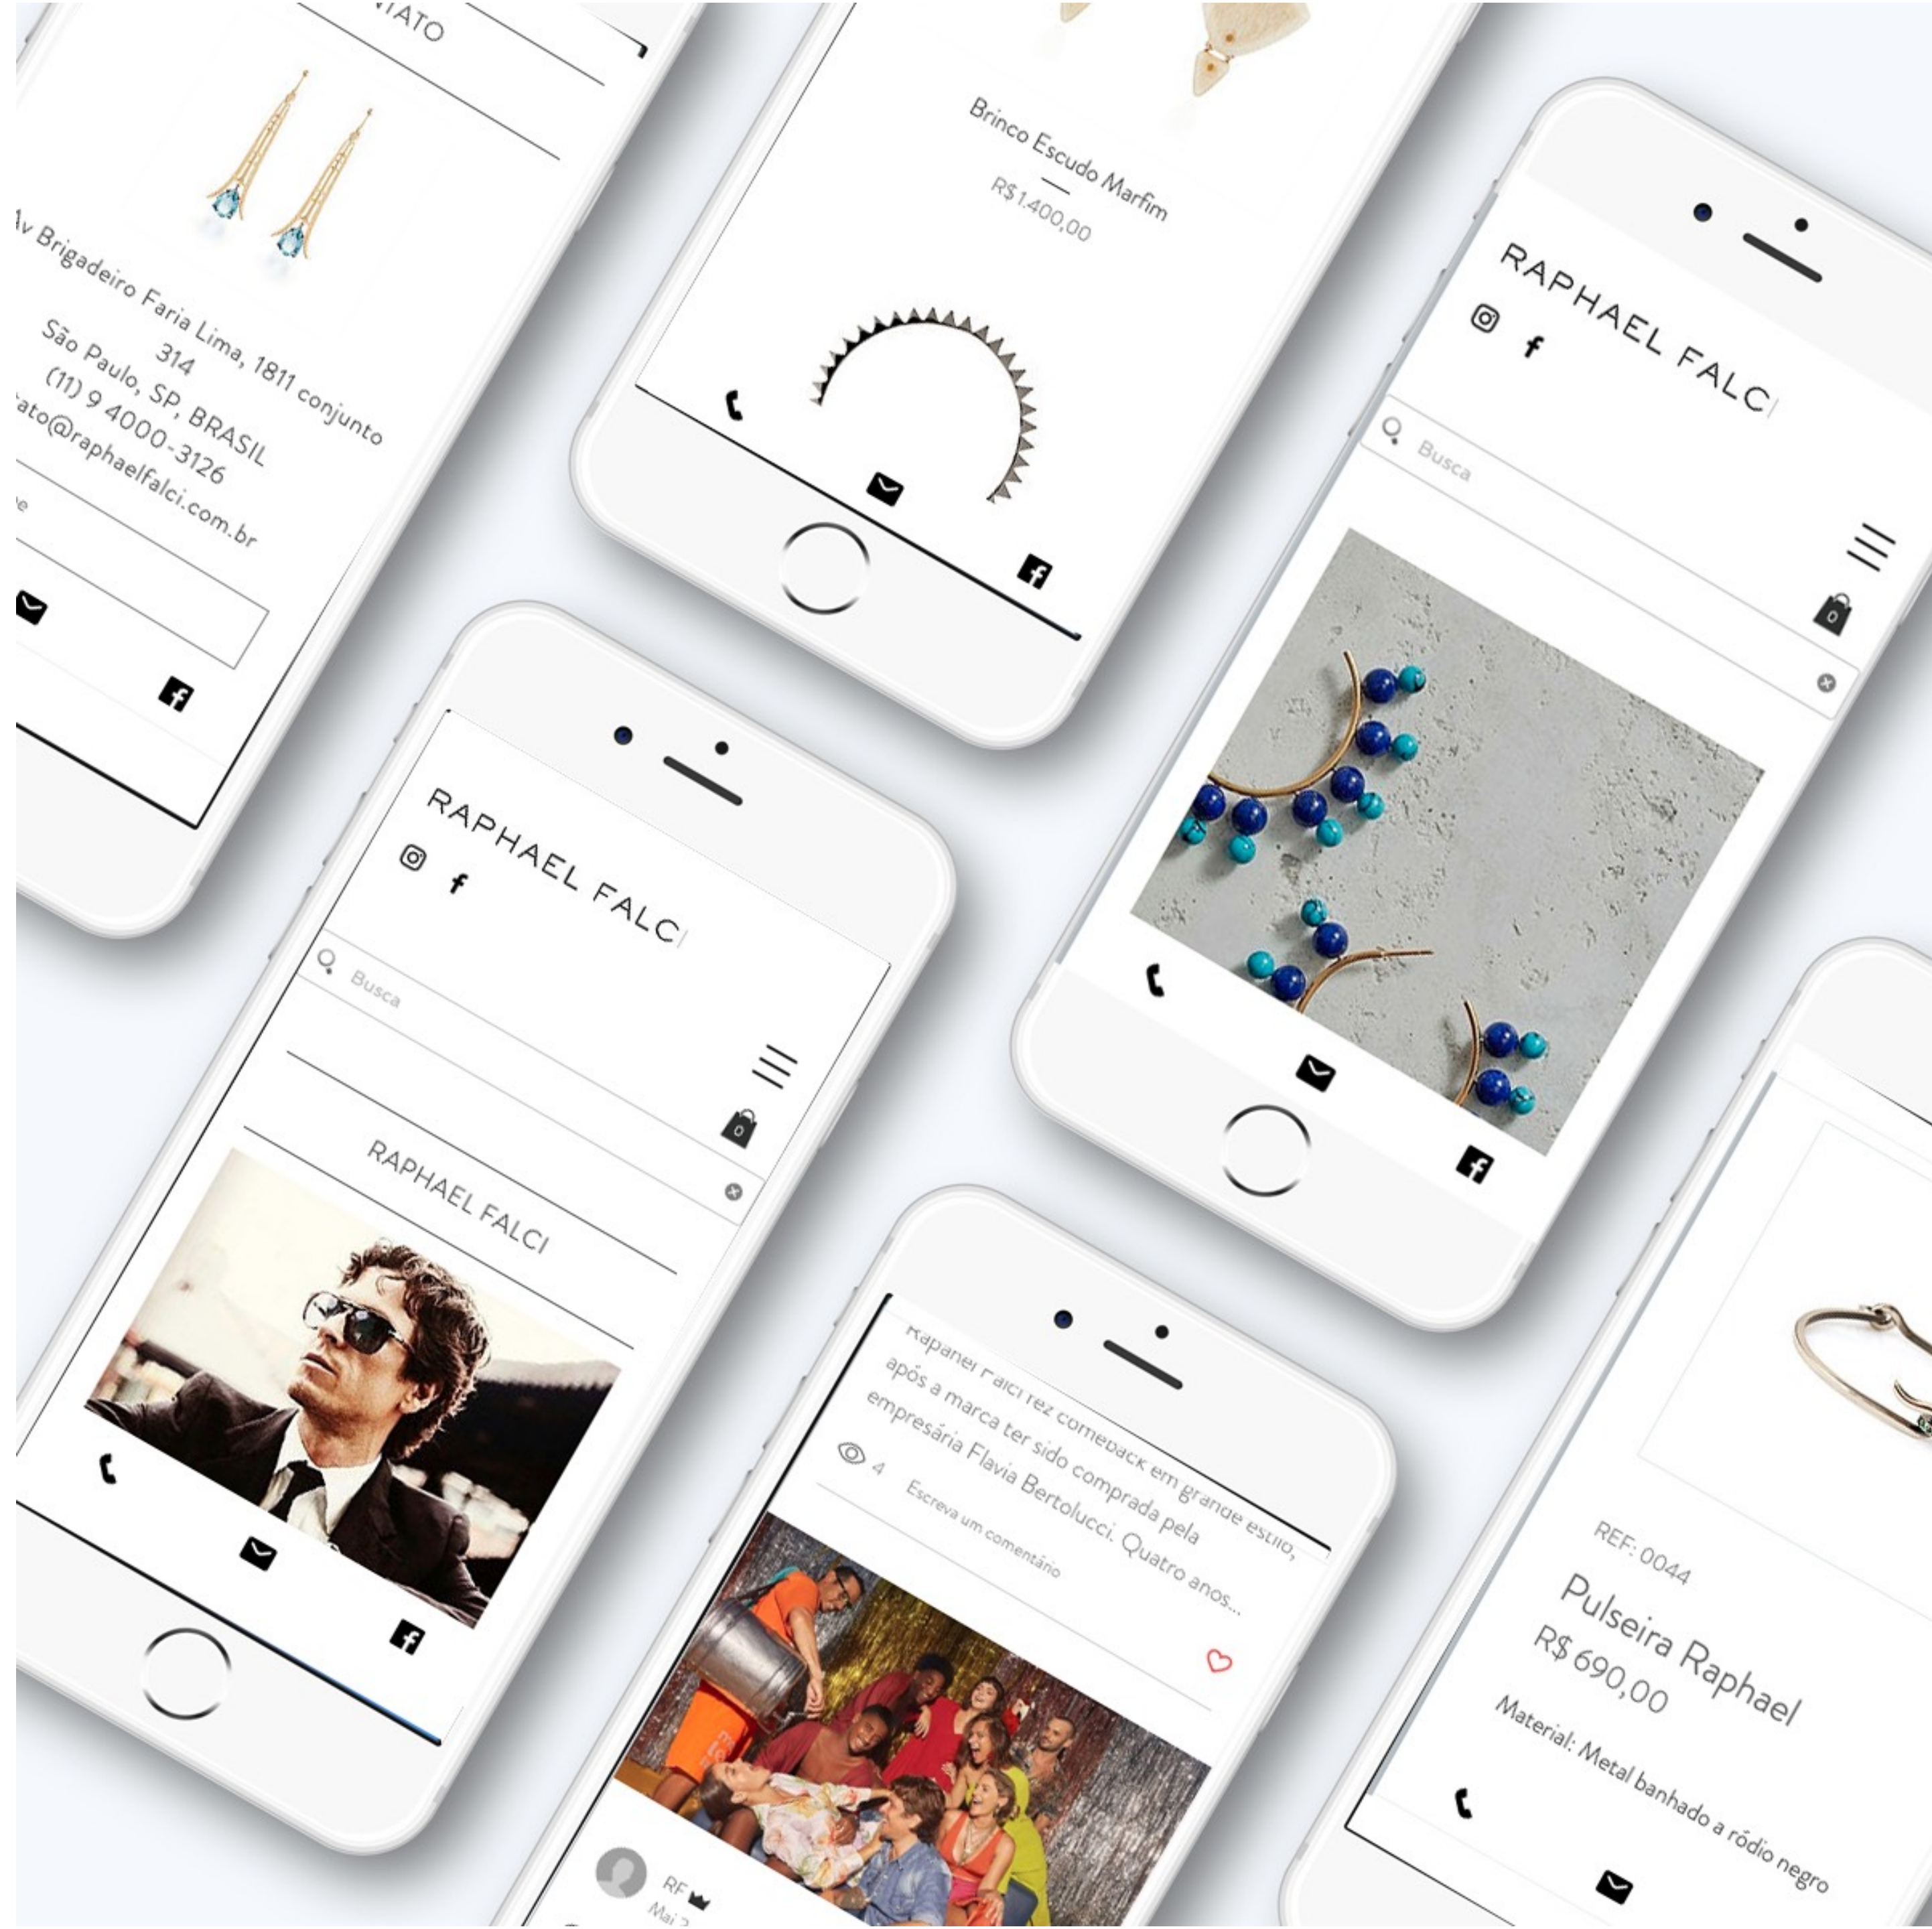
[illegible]TATO

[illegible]v Brigadeiro Faria Lima, 1811 conjunto 314
São Paulo, SP, BRASIL
(11) 9 4000-3126
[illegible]ato@raphaelfalci.com.br

Brinco Escudo Marfim
R$1.400,00

RAPHAEL FALCI
Busca
0

RAPHAEL FALCI
Busca
0
RAPHAEL FALCI

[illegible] Falci fez comeback em grande estilo, após a marca ter sido comprada pela empresária Flavia Bertolucci. Quatro anos...
4
Escreva um comentário
RF
Mai 2

REF: 0044
Pulseira Raphael
R$ 690,00
Material: Metal banhado a ródio negro